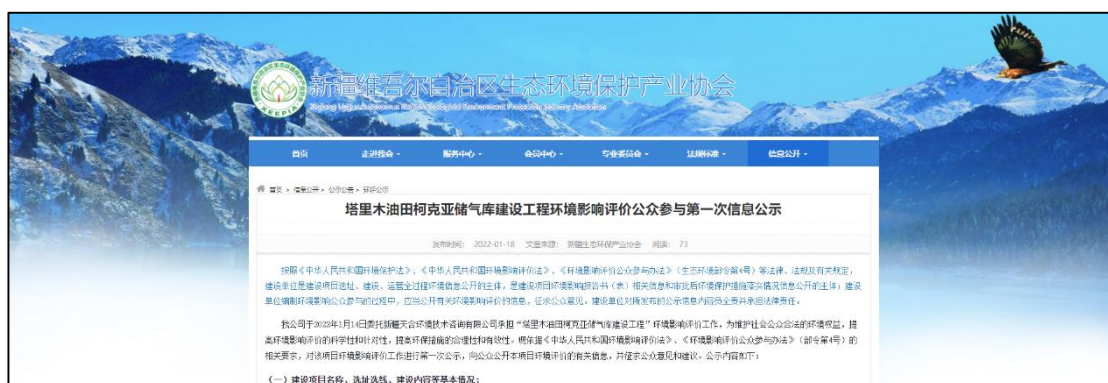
新疆维吾尔自治区生态环境保护产业协会

Xinjiang Uygur Autonomous Region Ecological Environment Protection Industry Association

XEEPIA

首页　走进我会　服务中心　会员中心　专业委员会　法规标准　信息公开

首页 > 信息公开 > 公示公告 > 环评公示

塔里木油田柯克亚储气库建设工程环境影响评价公众参与第一次信息公示

发布时间：2022-01-18　文章来源：新疆生态环保产业协会　阅读：73

按照《中华人民共和国环境保护法》、《中华人民共和国环境影响评价法》、《环境影响评价公众参与办法》（生态环境部令第4号）等法律、法规及有关规定，建设单位是建设项目选址、建设、运营全过程环境信息公开的主体，是建设项目环境影响报告书（表）相关信息和审批后环境保护措施落实情况信息公开的主体；建设单位编制环境影响公众参与的过程中，应当公开有关环境影响评价的信息，征求公众意见，建设单位对所发布的公示信息内容负全责并承担法律责任。

我公司于2022年1月14日委托新疆天合环境技术咨询有限公司承担“塔里木油田柯克亚储气库建设工程”环境影响评价工作，为维护社会公众合法的环境权益，提高环境影响评价的科学性和针对性，提高环保措施的合理性和有效性。现依据《中华人民共和国环境影响评价法》、《环境影响评价公众参与办法》（部令第4号）的相关要求，对该项目环境影响评价工作进行第一次公示，向公众公开本项目环境评价的有关信息，并征求公众意见和建议。公示内容如下：

（一）建设项目名称、选址选线、建设内容等基本情况：